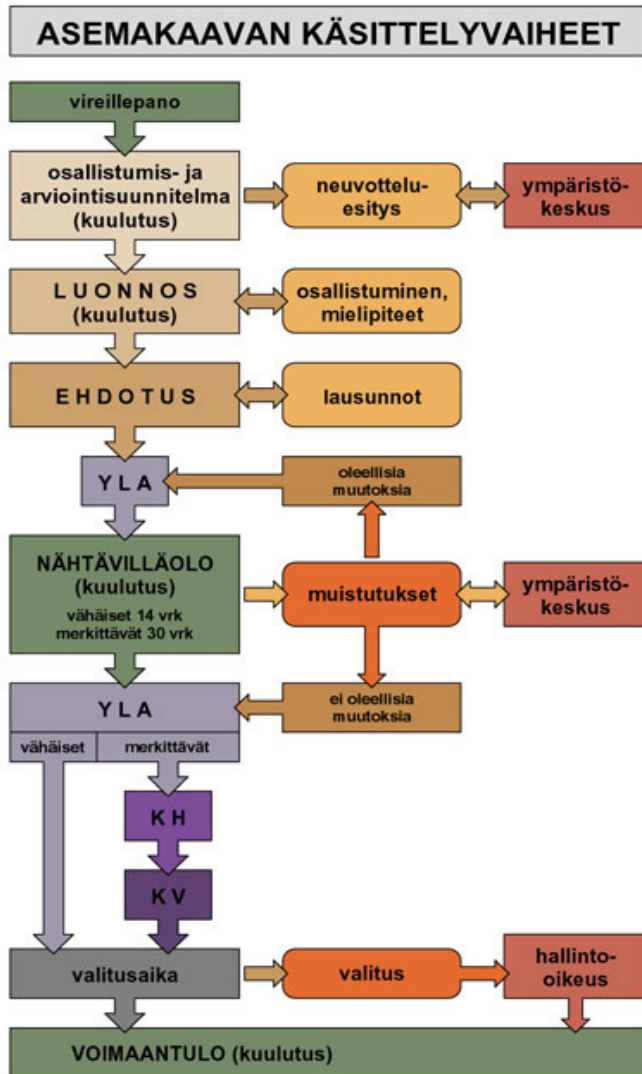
ASEMAKAAVAN KÄSITTELYVAIHEET

vireillepano

osallistumis- ja arviointisuunnitelma (kuulutus)

neuvotteluesitys

ympäristökeskus

LUONNOS (kuulutus)

osallistuminen, mielipiteet

EHDOTUS

lausunnot

YLA

oleellisia muutoksia

NÄHTÄVILLÄOLO (kuulutus)
vähäiset 14 vrk
merkittävät 30 vrk

muistutukset

ympäristökeskus

YLA

ei oleellisia muutoksia

vähäiset

merkittävät

KH

KV

valitusaika

valitus

hallinto-oikeus

VOIMAANTULO (kuulutus)